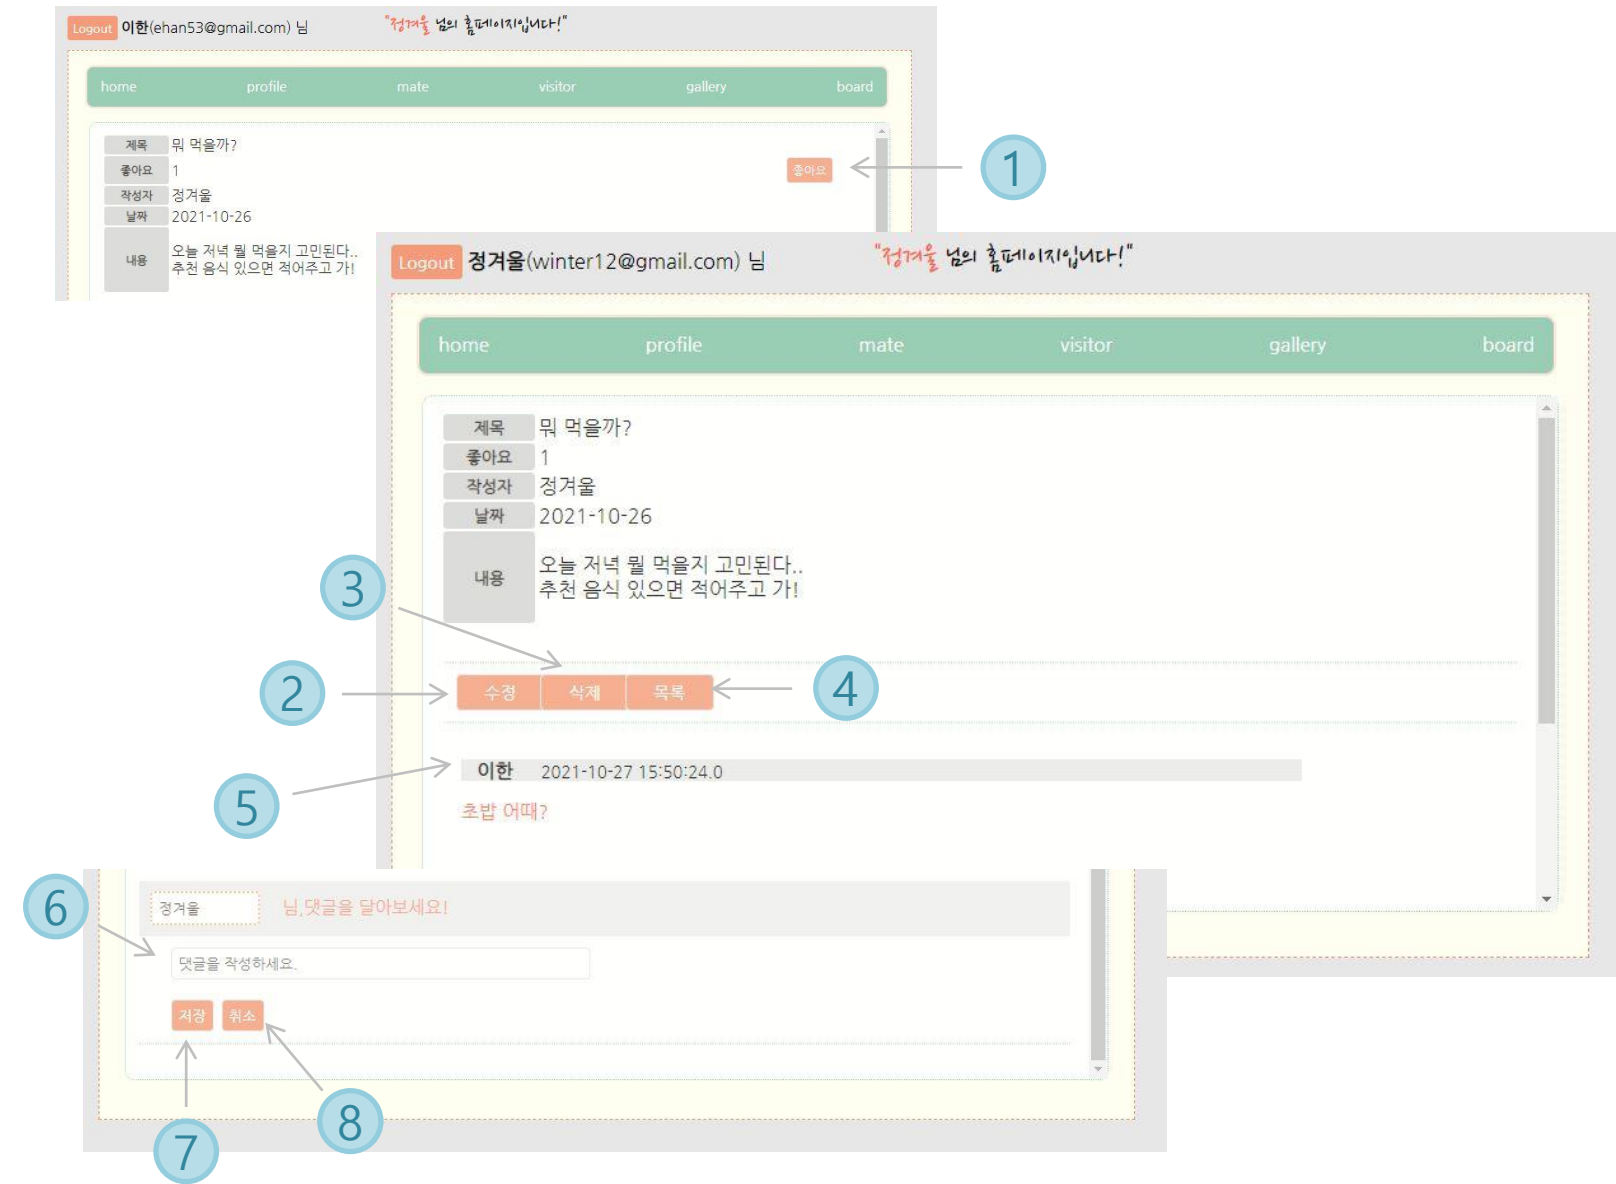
Logout 이한(ehan53@gmail.com) 님

"정겨울 님의 홈페이지입니다!"

home profile mate visitor gallery board

| 제목 | 뭐 먹을까? |
|---|---|
| 좋아요 | 1 |
| 작성자 | 정겨울 |
| 날짜 | 2021-10-26 |
| 내용 | 오늘 저녁 뭘 먹을지 고민된다.. 추천 음식 있으면 적어주고 가! |

좋아요

1

Logout 정겨울(winter12@gmail.com) 님

"정겨울 님의 홈페이지입니다!"

home profile mate visitor gallery board

| 제목 | 뭐 먹을까? |
|---|---|
| 좋아요 | 1 |
| 작성자 | 정겨울 |
| 날짜 | 2021-10-26 |
| 내용 | 오늘 저녁 뭘 먹을지 고민된다.. 추천 음식 있으면 적어주고 가! |

3

2

수정 삭제 목록

4

5

이한 2021-10-27 15:50:24.0

초밥 어때?

6

정겨울 님,댓글을 달아보세요!

댓글을 작성하세요.

저장 취소

7

8